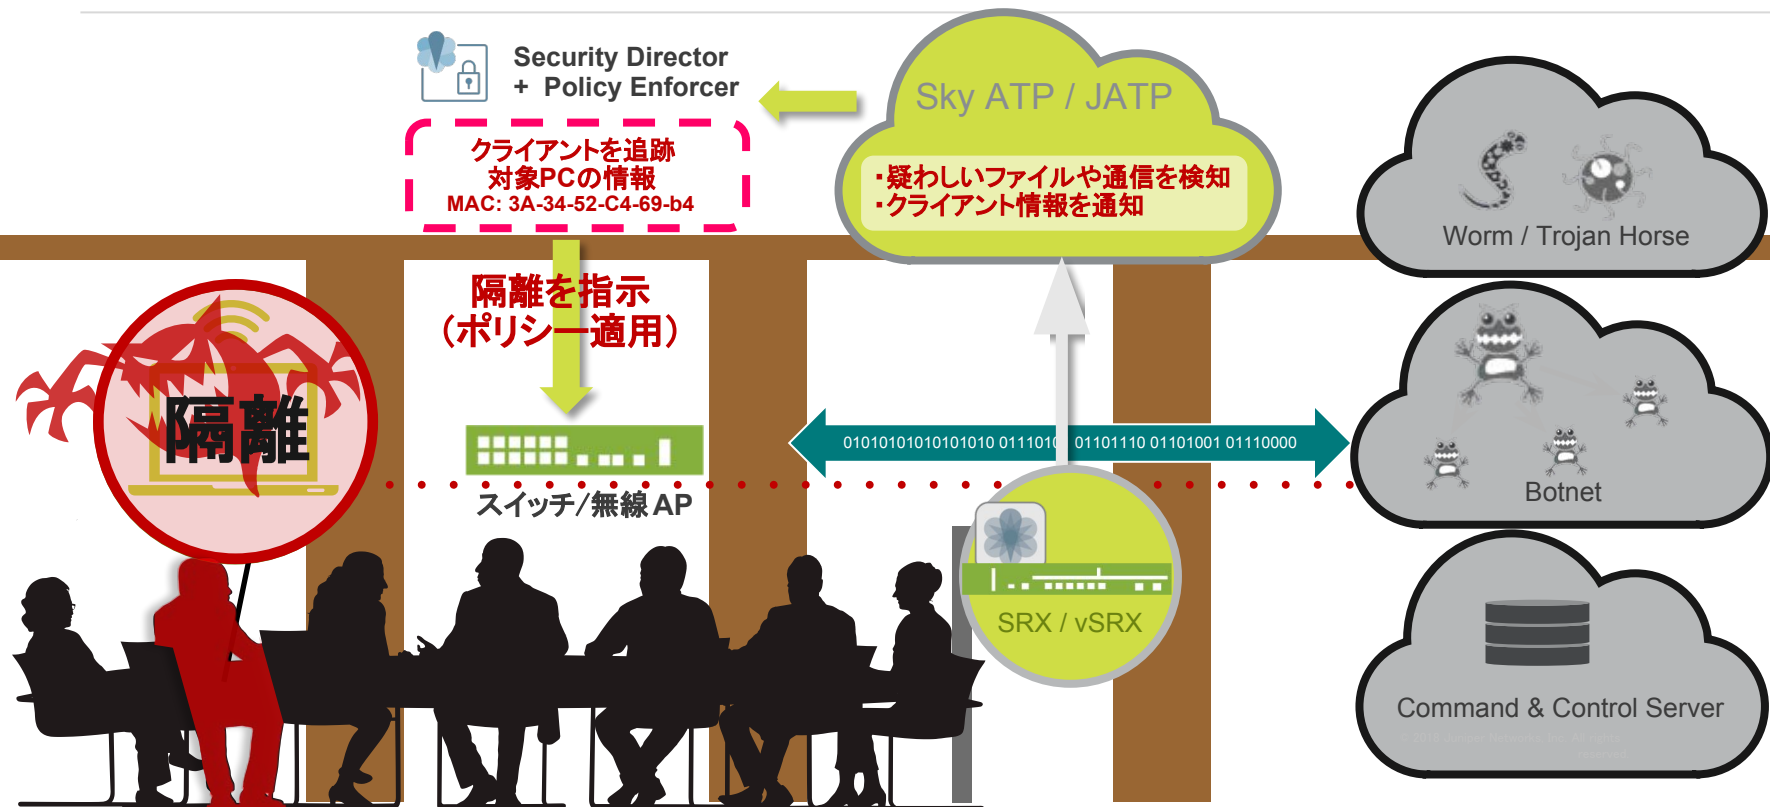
Security Director
+ Policy Enforcer

Sky ATP / JATP

・疑わしいファイルや通信を検知
・クライアント情報を通知

クライアントを追跡
対象PCの情報
MAC: 3A-34-52-C4-69-b4

Worm / Trojan Horse

隔離を指示
（ポリシー適用）

隔離

01010101010101010 0111010 01101110 01101001 01110000

Botnet

スイッチ/無線 AP

SRX / vSRX

Command & Control Server